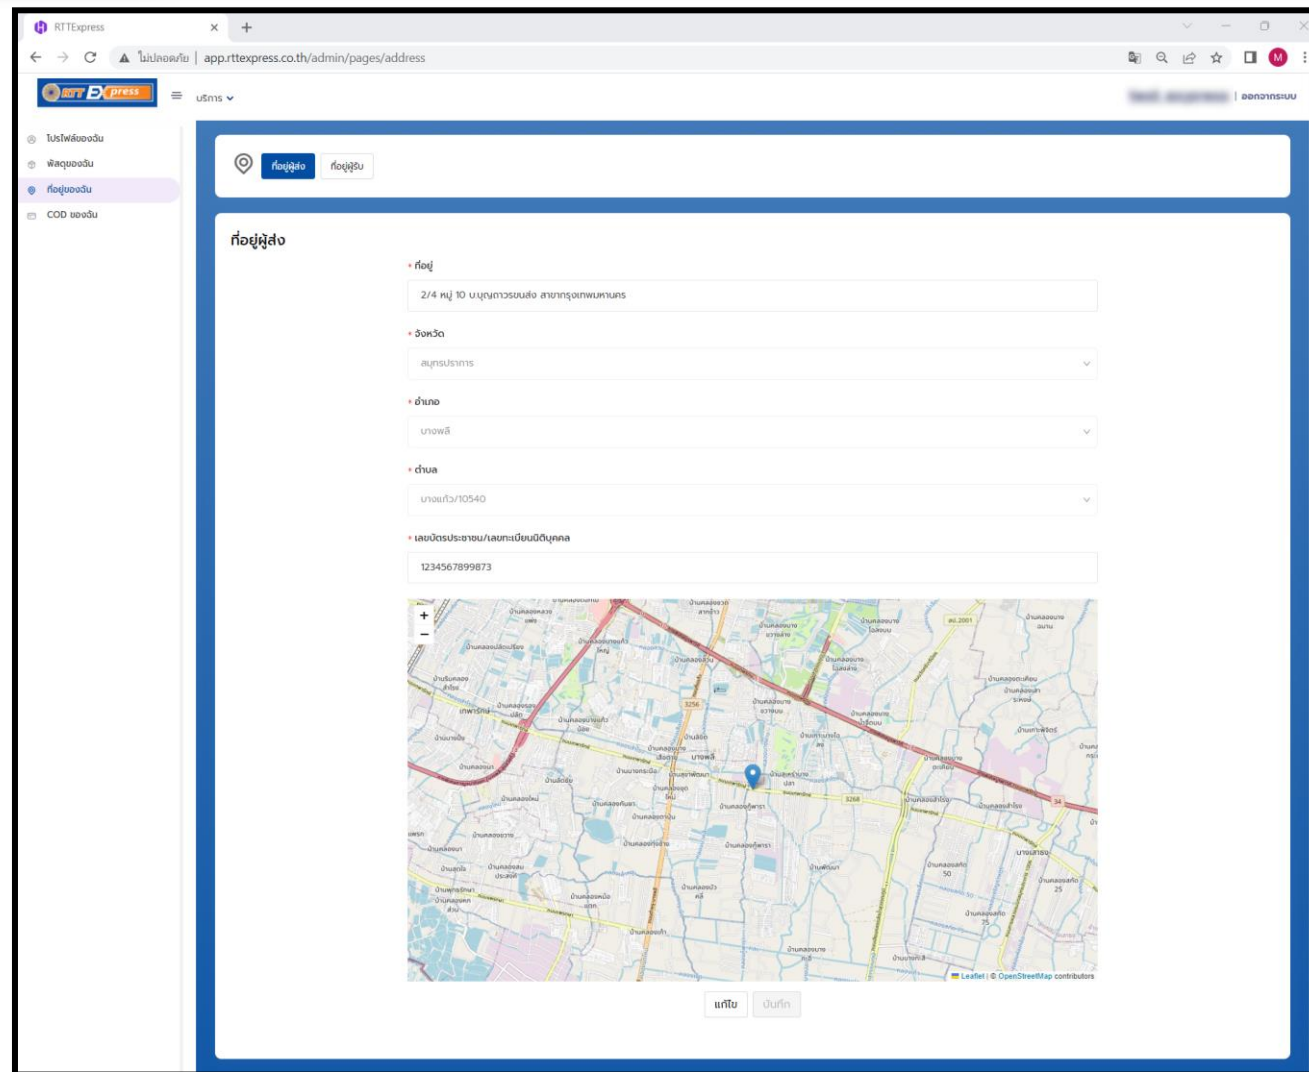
RTTExpress
ไม่ปลอดภัย | app.rttexpress.co.th/admin/pages/address
RTT Express
บริการ
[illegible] | ออกจากระบบ
โปรไฟล์ของฉัน
พัสดุของฉัน
ที่อยู่ของฉัน
COD ของฉัน
ที่อยู่ผู้ส่ง
ที่อยู่ผู้รับ
ที่อยู่ผู้ส่ง
* ที่อยู่
2/4 หมู่ 10 บ.บุญถาวรขนส่ง สาขากรุงเทพมหานคร
* จังหวัด
สมุทรปราการ
* อำเภอ
บางพลี
* ตำบล
บางแก้ว/10540
* เลขบัตรประชาชน/เลขทะเบียนนิติบุคคล
1234567899873
+
−
บางพลี
Leaflet | © OpenStreetMap contributors
แก้ไข
บันทึก